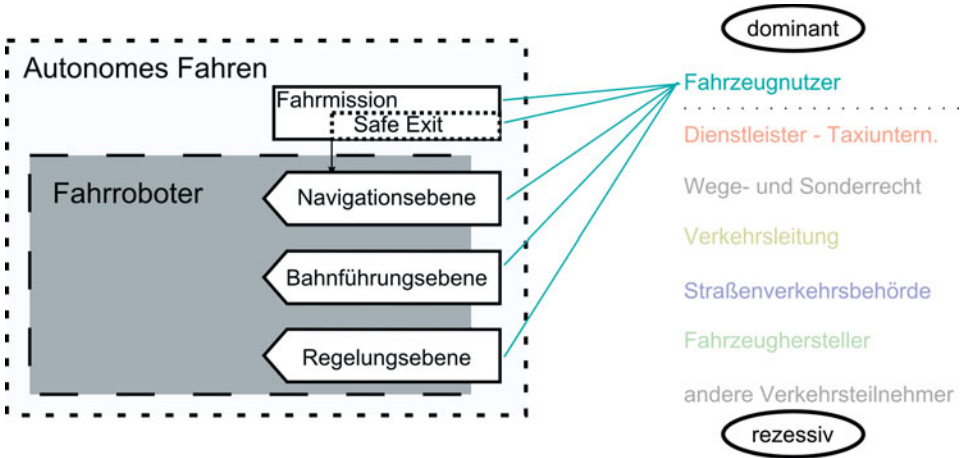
Autonomes Fahren

Fahrmission

Safe Exit

Fahrroboter

Navigationsebene

Bahnführungsebene

Regelungsebene

dominant

Fahrzeugnutzer

Dienstleister - Taxiuntern.

Wege- und Sonderrecht

Verkehrsleitung

Straßenverkehrsbehörde

Fahrzeughersteller

andere Verkehrsteilnehmer

rezessiv